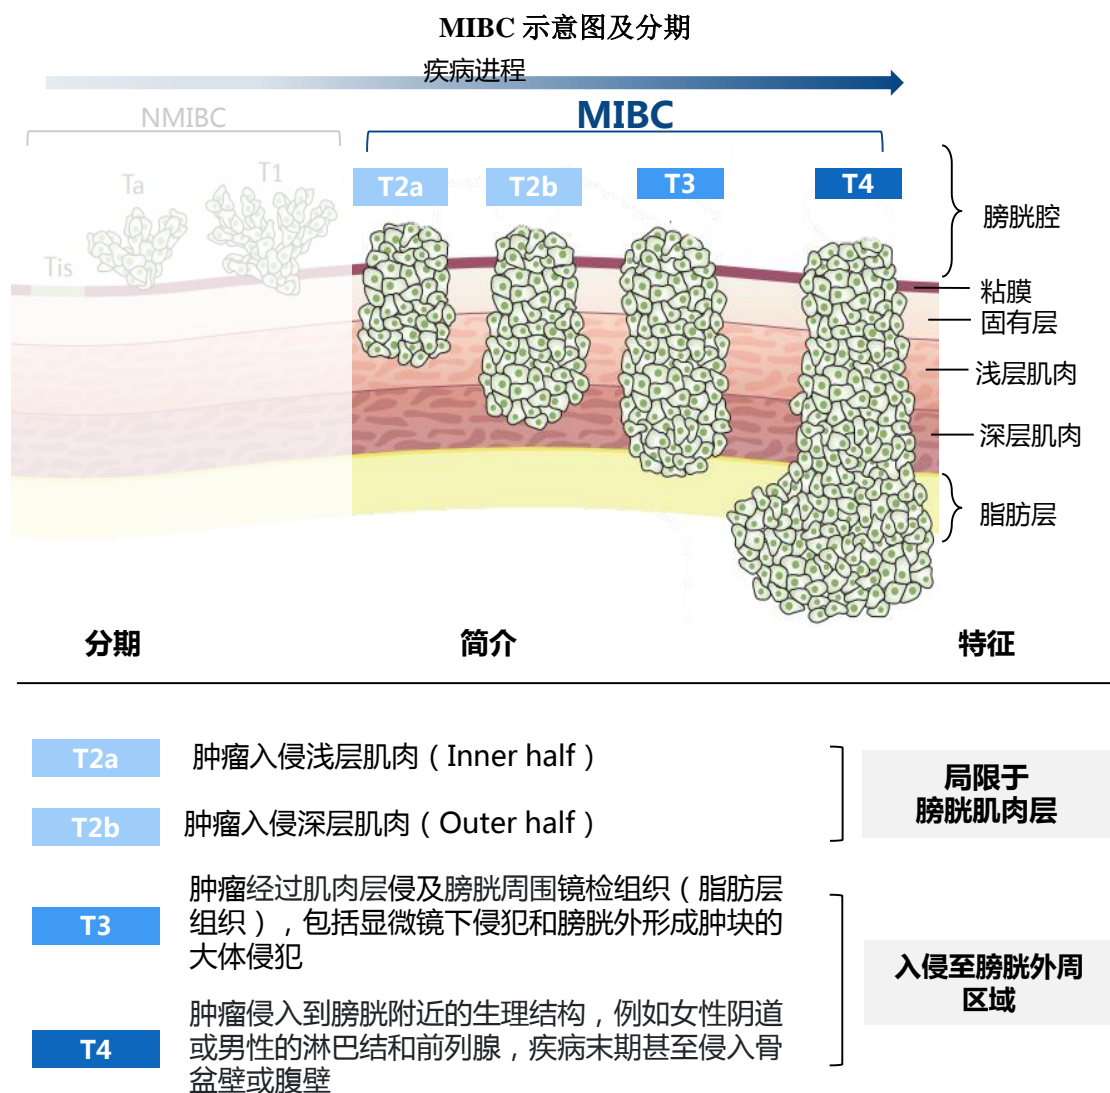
MIBC 示意图及分期

疾病进程

NMIBC

MIBC

Ta

T1

Tis

T2a

T2b

T3

T4

膀胱腔

粘膜

固有层

浅层肌肉

深层肌肉

脂肪层

分期

简介

特征

T2a 肿瘤入侵浅层肌肉（Inner half）

T2b 肿瘤入侵深层肌肉（Outer half）

局限于膀胱肌肉层

T3 肿瘤经过肌肉层侵及膀胱周围镜检组织（脂肪层组织），包括显微镜下侵犯和膀胱外形成肿块的大体侵犯

T4 肿瘤侵入到膀胱附近的生理结构，例如女性阴道或男性的淋巴结和前列腺，疾病末期甚至侵入骨盆壁或腹壁

入侵至膀胱外周区域